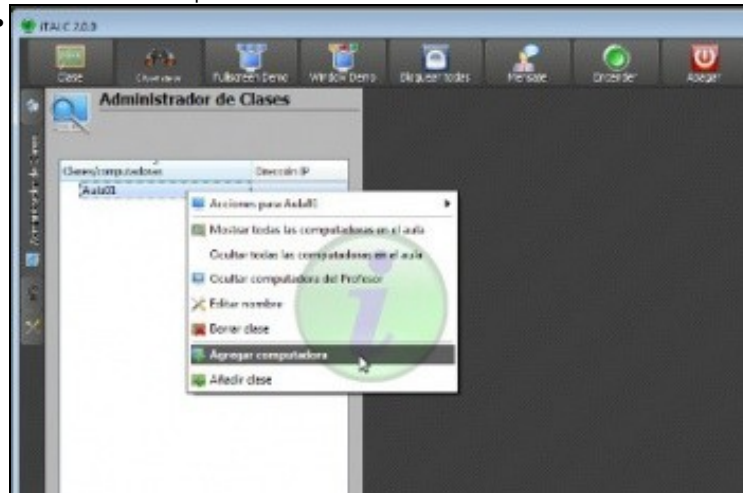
ITALC 2.0.0

Clase
Fullscreen Demo
Window Demo
Bloquear todos
Mensaje
Encender
Apagar

Administrador de Clases

Clases/computadoras
Dirección IP
Aula01

Acciones para Aula01
Mostrar todas las computadoras en el aula
Ocultar todas las computadoras en el aula
Ocultar computadoras del Profesor
Editar nombre
Borrar clase
Agregar computadora
Añadir clase